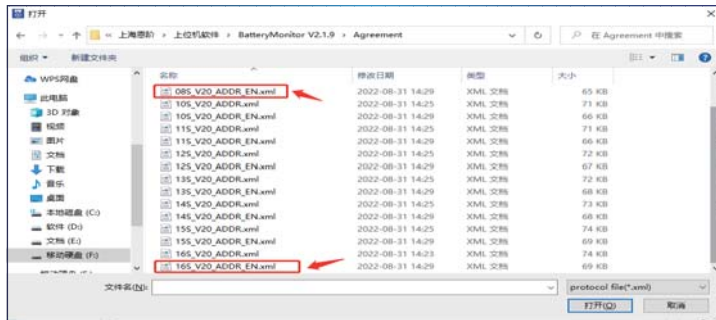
打开

« 上海思阶 › 上位机软件 › BatteryMonitor V2.1.9 › Agreement

在 Agreement 中搜索

组织 ▾ 新建文件夹

WPS网盘
此电脑
3D 对象
视频
图片
文档
下载
音乐
桌面
本地磁盘 (C:)
软件 (D:)
文档 (E:)
移动硬盘 (F:)

| 名称 | 修改日期 | 类型 | 大小 |
|---|---|---|---|
| 08S_V20_ADDR_EN.xml | 2022-08-31 14:29 | XML 文档 | 65 KB |
| 10S_V20_ADDR_EN.xml | 2022-08-31 14:25 | XML 文档 | 71 KB |
| 10S_V20_ADDR_EN.xml | 2022-08-31 14:29 | XML 文档 | 66 KB |
| 11S_V20_ADDR_EN.xml | 2022-08-31 14:25 | XML 文档 | 71 KB |
| 11S_V20_ADDR_EN.xml | 2022-08-31 14:29 | XML 文档 | 66 KB |
| 12S_V20_ADDR_EN.xml | 2022-08-31 14:25 | XML 文档 | 72 KB |
| 12S_V20_ADDR_EN.xml | 2022-08-31 14:29 | XML 文档 | 67 KB |
| 13S_V20_ADDR_EN.xml | 2022-08-31 14:25 | XML 文档 | 72 KB |
| 13S_V20_ADDR_EN.xml | 2022-08-31 14:29 | XML 文档 | 68 KB |
| 14S_V20_ADDR_EN.xml | 2022-08-31 14:25 | XML 文档 | 73 KB |
| 14S_V20_ADDR_EN.xml | 2022-08-31 14:29 | XML 文档 | 68 KB |
| 15S_V20_ADDR_EN.xml | 2022-08-31 14:25 | XML 文档 | 74 KB |
| 15S_V20_ADDR_EN.xml | 2022-08-31 14:29 | XML 文档 | 69 KB |
| 16S_V20_ADDR_EN.xml | 2022-08-31 14:23 | XML 文档 | 74 KB |
| 16S_V20_ADDR_EN.xml | 2022-08-31 14:29 | XML 文档 | 69 KB |

文件名(N):
protocol file(*.xml)
打开(O)
取消